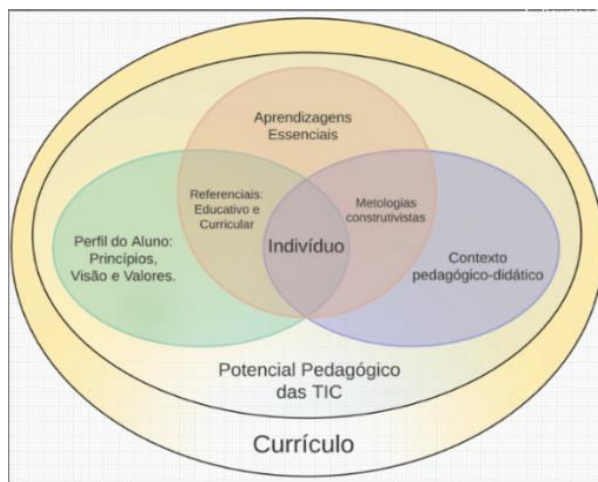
Aprendizagens Essenciais

Referenciais: Educativo e Curricular

Metologias construtivistas

Perfil do Aluno: Princípios, Visão e Valores.

Indivíduo

Contexto pedagógico-didático

Potencial Pedagógico das TIC

Currículo